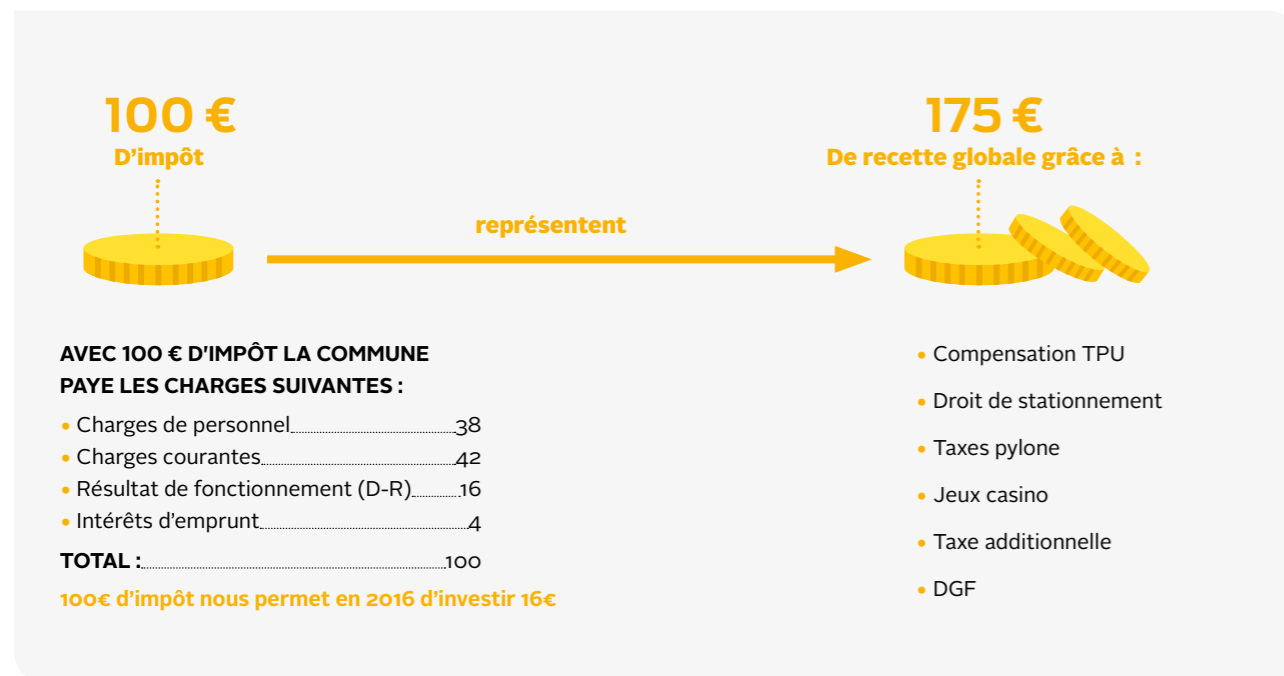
100 €
D’impôt

représentent

175 €
De recette globale grâce à :

AVEC 100 € D’IMPÔT LA COMMUNE PAYE LES CHARGES SUIVANTES :

• Charges de personnel 38
• Charges courantes 42
• Résultat de fonctionnement (D-R) 16
• Intérêts d’emprunt 4

TOTAL : 100

100€ d’impôt nous permet en 2016 d’investir 16€

• Compensation TPU
• Droit de stationnement
• Taxes pylone
• Jeux casino
• Taxe additionnelle
• DGF